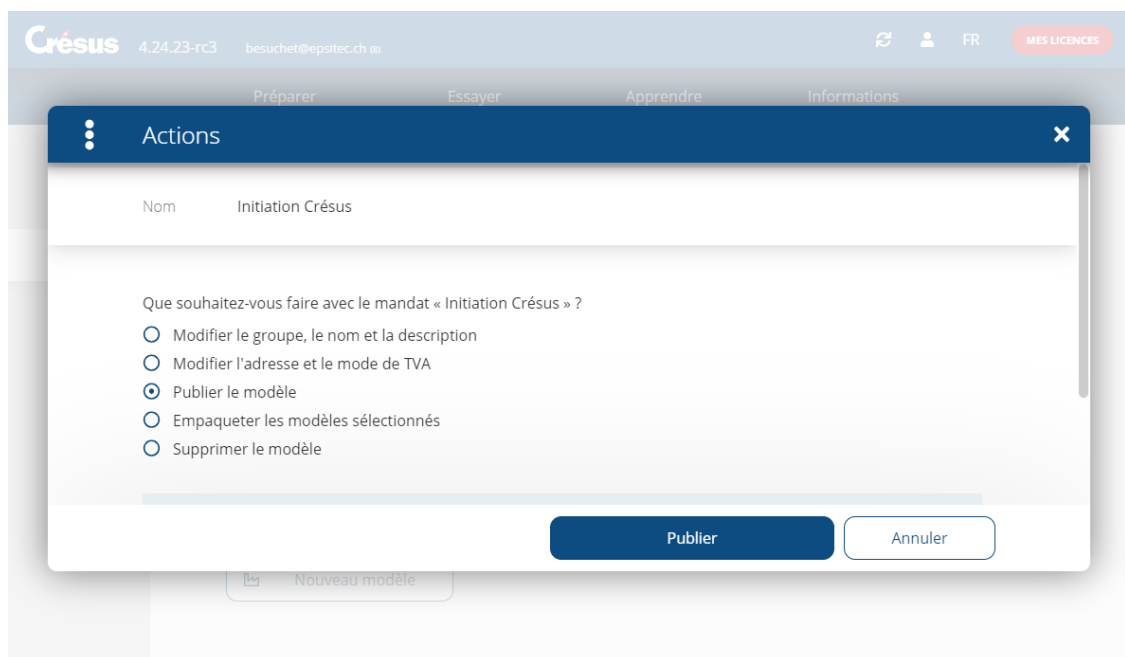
Crésus 4.24.23-rc3 besuchet@epsitec.ch

FR MES LICENCES

Préparer Essayer Apprendre Informations

Actions

Nom Initiation Crésus

Que souhaitez-vous faire avec le mandat « Initiation Crésus » ?

Modifier le groupe, le nom et la description

Modifier l'adresse et le mode de TVA

Publier le modèle

Empaqueter les modèles sélectionnés

Supprimer le modèle

Publier

Annuler

Nouveau modèle